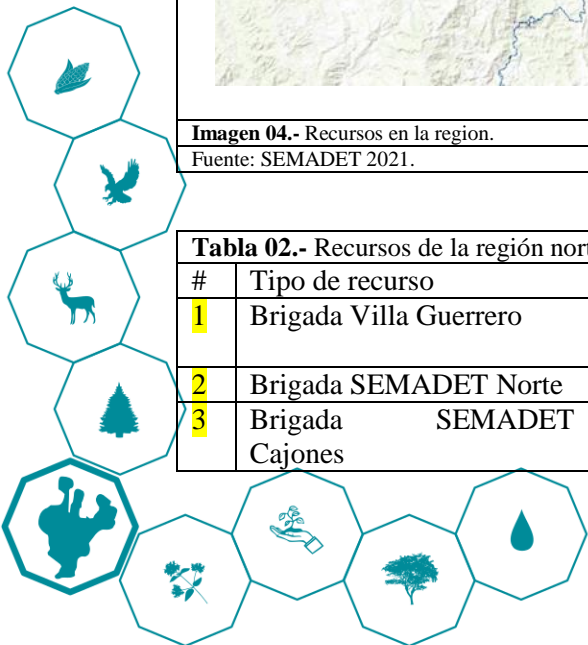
**Imagen 04.-** Recursos en la region.
Fuente: SEMADET 2021.

**Tabla 02.-** Recursos de la región nor

| # | Tipo de recurso |
|---|---|
| 1 | Brigada Villa Guerrero |
| 2 | Brigada SEMADET Norte |
| 3 | Brigada SEMADET Cajones |